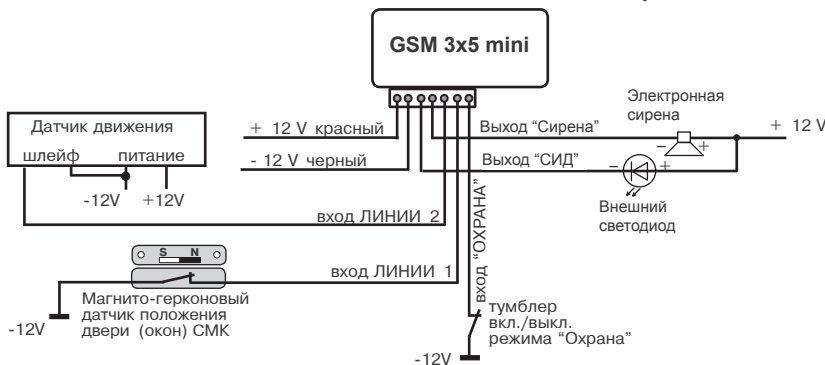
GSM 3x5 mini

Датчик движения

шлейф

питание

-12V

+12V

+ 12 V красный

- 12 V черный

Выход "Сирена"

Выход "СИД"

Электронная сирена

+ 12 V

Внешний светодиод

вход ЛИНИИ 2

вход "ОХРАНА"

S N

вход ЛИНИИ 1

Магнито-герконовый датчик положения двери (окон) СМК

-12V

тумблер вкл./выкл. режима "Охрана"

-12V